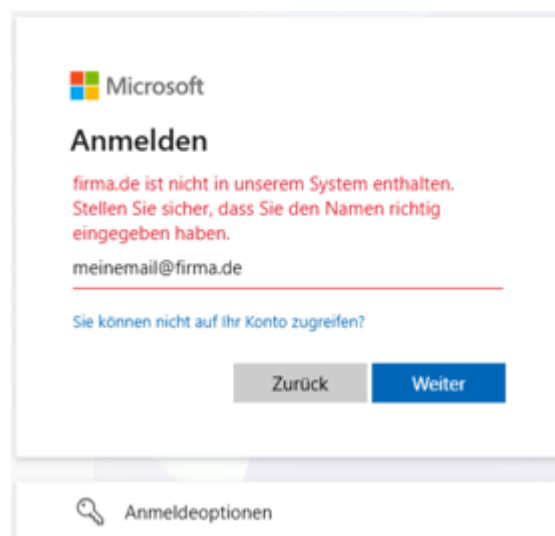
Microsoft

Anmelden

firma.de ist nicht in unserem System enthalten. Stellen Sie sicher, dass Sie den Namen richtig eingegeben haben.

meinemail@firma.de

Sie können nicht auf Ihr Konto zugreifen?

Zurück

Weiter

Anmeldeoptionen